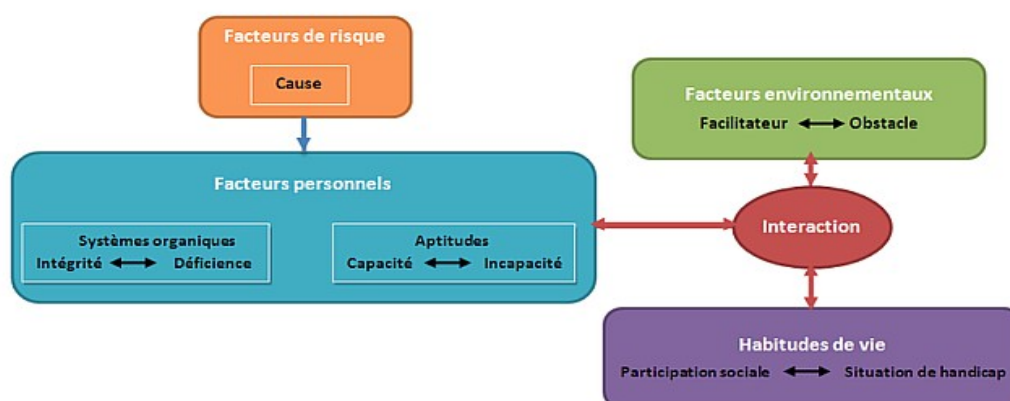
Facteurs de risque

Cause

Facteurs personnels

Systèmes organiques
Intégrité $\longleftrightarrow$ Déficience

Aptitudes
Capacité $\longleftrightarrow$ Incapacité

Facteurs environnementaux
Facilitateur $\longleftrightarrow$ Obstacle

Interaction

Habitudes de vie
Participation sociale $\longleftrightarrow$ Situation de handicap